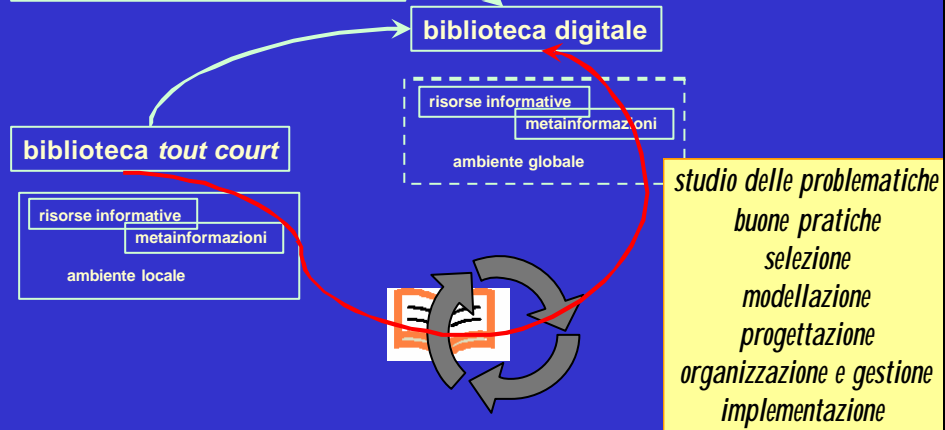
biblioteca digitale

risorse informative
metainformazioni
ambiente globale

biblioteca *tout court*

risorse informative
metainformazioni
ambiente locale

studio delle problematiche
buone pratiche
selezione
modellazione
progettazione
organizzazione e gestione
implementazione